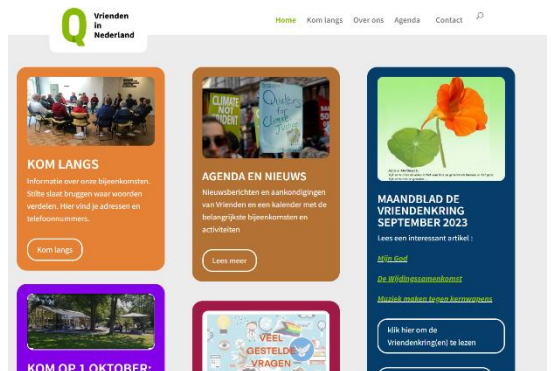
Q Vrienden in Nederland

Home Kom langs Over ons Agenda Contact

KOM LANGS

Informatie over onze bijeenkomsten. Stilte slaat bruggen waar woorden verdelen. Hier vind je adressen en telefoonnummers.

Kom langs

CLIMATE NOT STUDENT

Quakers for Climate

AGENDA EN NIEUWS

Nieuwsberichten en aankondigingen van Vrienden en een kalender met de belangrijkste bijeenkomsten en activiteiten

Lees meer

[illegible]

MAANDBLAD DE VRIENDENKRING SEPTEMBER 2023

Lees een interessant artikel :

Mijn God

De Wijdingssamenkomst

Muziek maken tegen kernwapens

klik hier om de Vriendenkring(en) te lezen

KOM OP 1 OKTOBER:

VEEL GESTELDE VRAGEN